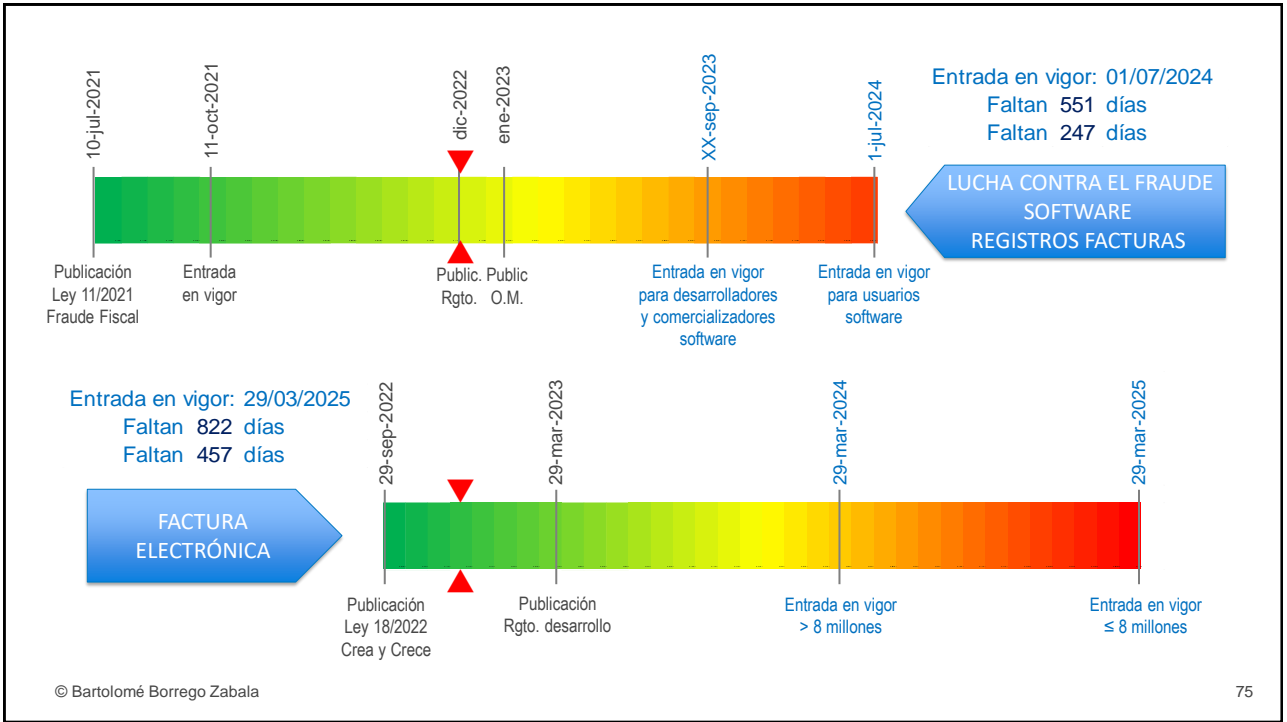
10-jul-2021

11-oct-2021

dic-2022

ene-2023

XX-sep-2023

1-jul-2024

Entrada en vigor: 01/07/2024
Faltan 551 días
Faltan 247 días

LUCHA CONTRA EL FRAUDE
SOFTWARE
REGISTROS FACTURAS

Publicación Ley 11/2021 Fraude Fiscal

Entrada en vigor

Public. Rgto.

Public O.M.

Entrada en vigor para desarrolladores y comercializadores software

Entrada en vigor para usuarios software

Entrada en vigor: 29/03/2025
Faltan 822 días
Faltan 457 días

FACTURA ELECTRÓNICA

29-sep-2022

29-mar-2023

29-mar-2024

29-mar-2025

Publicación Ley 18/2022 Crea y Crece

Publicación Rgto. desarrollo

Entrada en vigor > 8 millones

Entrada en vigor ≤ 8 millones

© Bartolomé Borrego Zabala

75